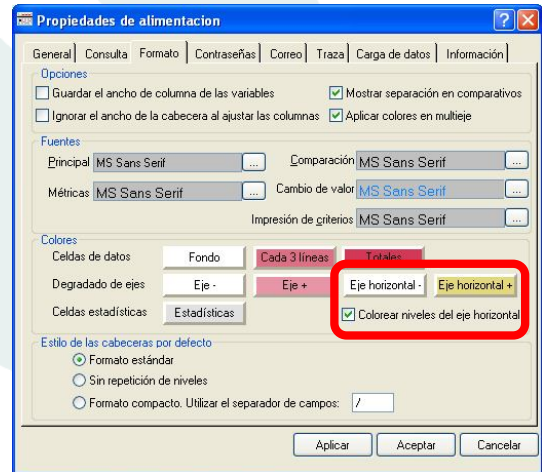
Propiedades de alimentacion

General | Consulta | Formato | Contraseñas | Correo | Traza | Carga de datos | Información

Opciones
Guardar el ancho de columna de las variables
Mostrar separación en comparativos
Ignorar el ancho de la cabecera al ajustar las columnas
Aplicar colores en multieje

Fuentes
Principal MS Sans Serif ...
Comparación MS Sans Serif ...
Métricas MS Sans Serif ...
Cambio de valor MS Sans Serif ...
Impresión de criterios MS Sans Serif ...

Colores
Celdas de datos Fondo Cada 3 líneas Totales
Degradado de ejes Eje - Eje + Eje horizontal - Eje horizontal +
Celdas estadísticas Estadísticas
Colorear niveles del eje horizontal

Estilo de las cabeceras por defecto
Formato estándar
Sin repetición de niveles
Formato compacto. Utilizar el separador de campos: /

Aplicar Aceptar Cancelar